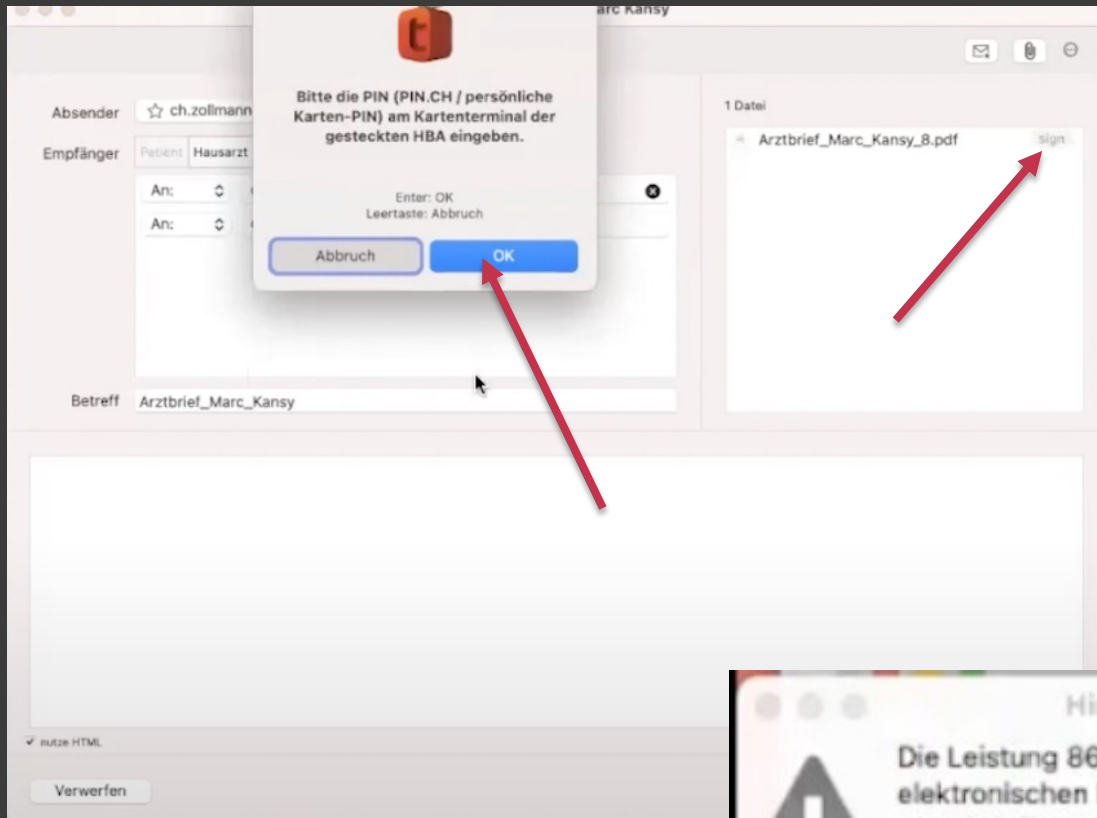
arc Kansy

t

Bitte die PIN (PIN.CH / persönliche Karten-PIN) am Kartenterminal der gesteckten HBA eingeben.

Enter: OK
Leertaste: Abbruch

Abbruch
OK

Absender ch.zollmann
Empfänger Patient Hausarzt
An:
An:

Betreff Arztbrief_Marc_Kansy

1 Datei
Arztbrief_Marc_Kansy_8.pdf sign

nutze HTML

Verwerfen

Hi
Die Leistung 86
elektronischen